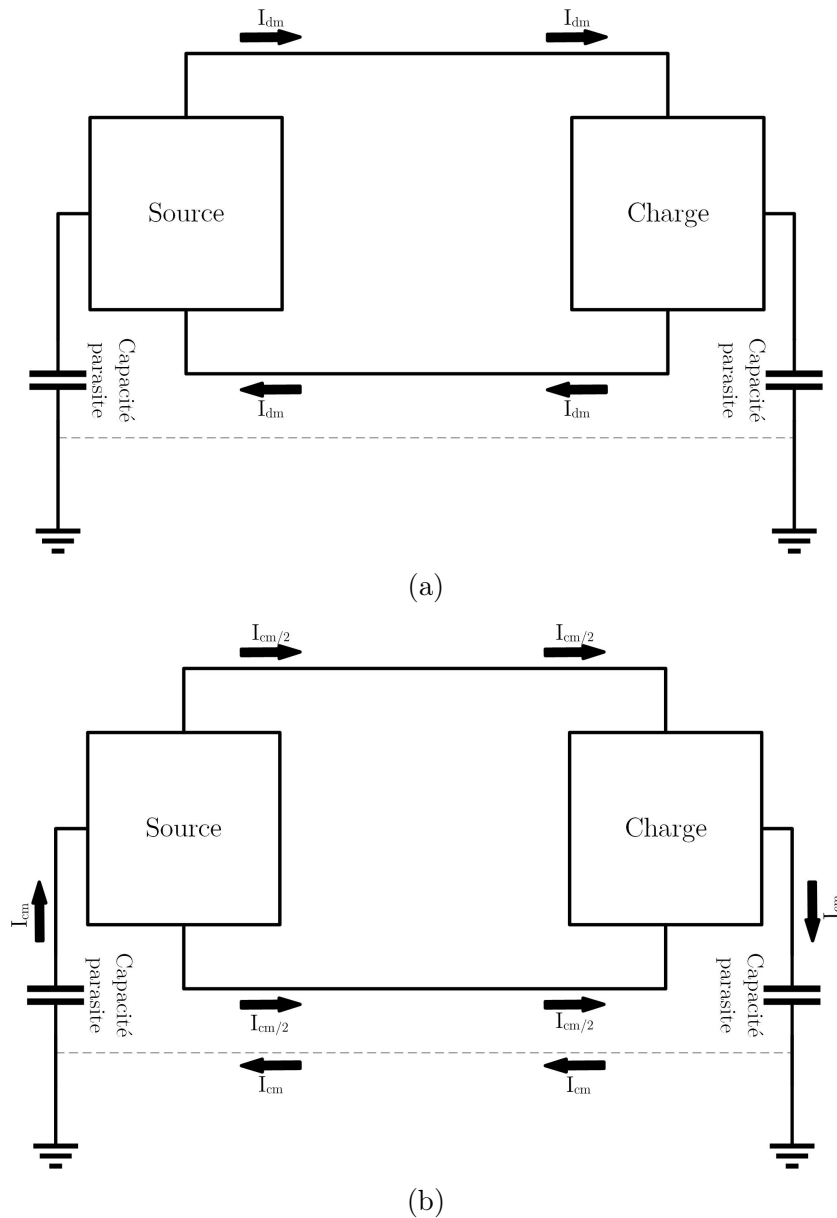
$I_{dm}$ $I_{dm}$

Source

Charge

Capacité parasite

Capacité parasite

$I_{dm}$ $I_{dm}$

(a)

$I_{cm/2}$ $I_{cm/2}$

Source

Charge

$I_{cm}$

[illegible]

Capacité parasite

Capacité parasite

$I_{cm/2}$ $I_{cm/2}$

$I_{cm}$ $I_{cm}$

(b)